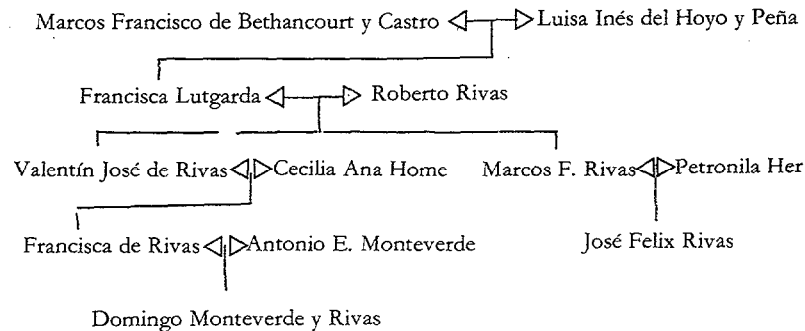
Marcos Francisco de Bethancourt y Castro Luisa Inés del Hoyo y Peña

Francisca Lutgarda Roberto Rivas

Valentín José de Rivas Cecilia Ana Home

Marcos F. Rivas Petronila Her

Francisca de Rivas Antonio E. Monteverde

José Felix Rivas

Domingo Monteverde y Rivas